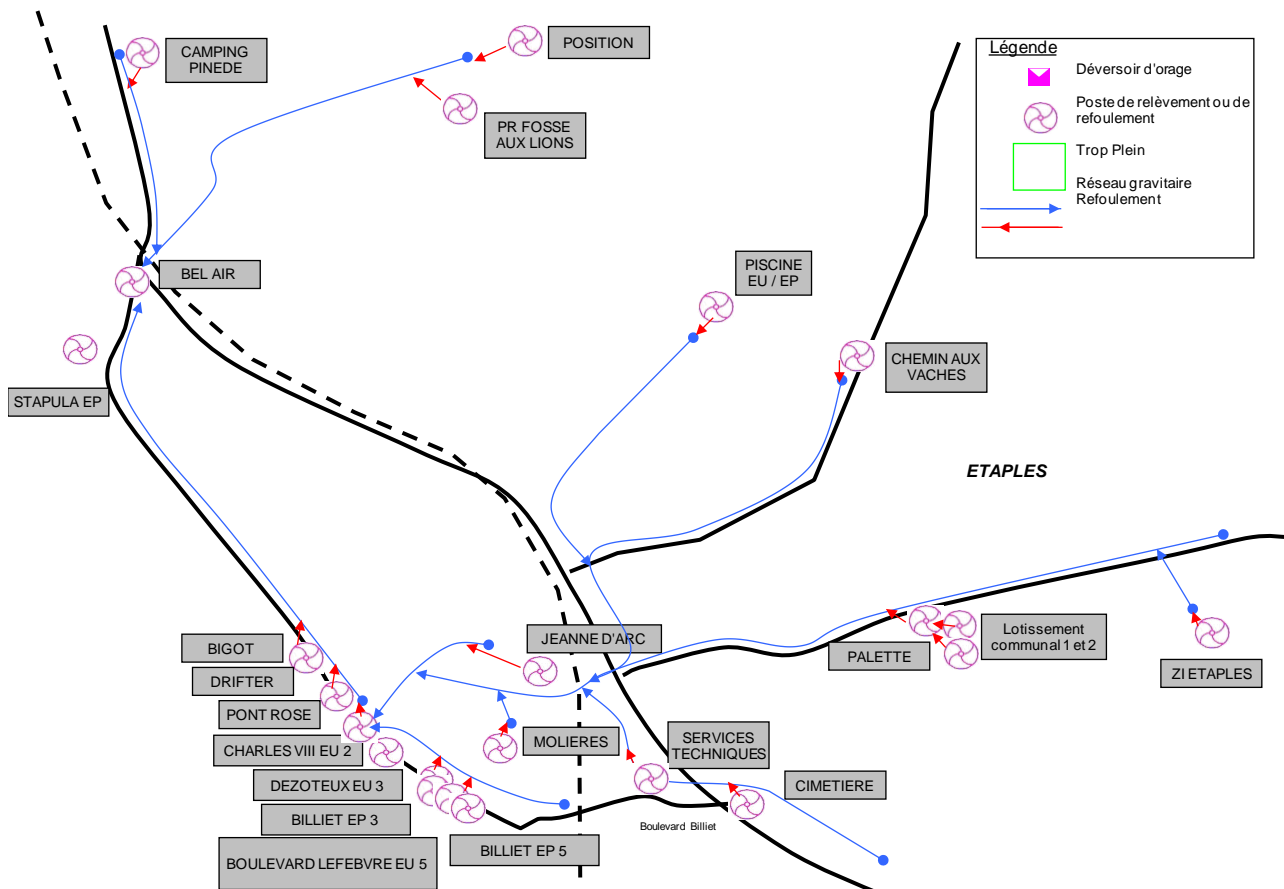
CAMPING PINEDE

POSITION

PR FOSSE AUX LIONS

Légende
Déversoir d'orage
Poste de relèvement ou de refoulement
Trop Plein
Réseau gravitaire
Refoulement

BEL AIR

PISCINE EU / EP

CHEMIN AUX VACHES

STAPULA EP

ETAPLES

JEANNE D'ARC

Lotissement communal 1 et 2

PALETTE

ZI ETAPLES

BIGOT

DRIFTER

PONT ROSE

CHARLES VIII EU 2

MOLIERES

SERVICES TECHNIQUES

DEZOTEUX EU 3

CIMETIERE

BILLIET EP 3

Boulevard Billiet

BILLIET EP 5

BOULEVARD LEFEBVRE EU 5